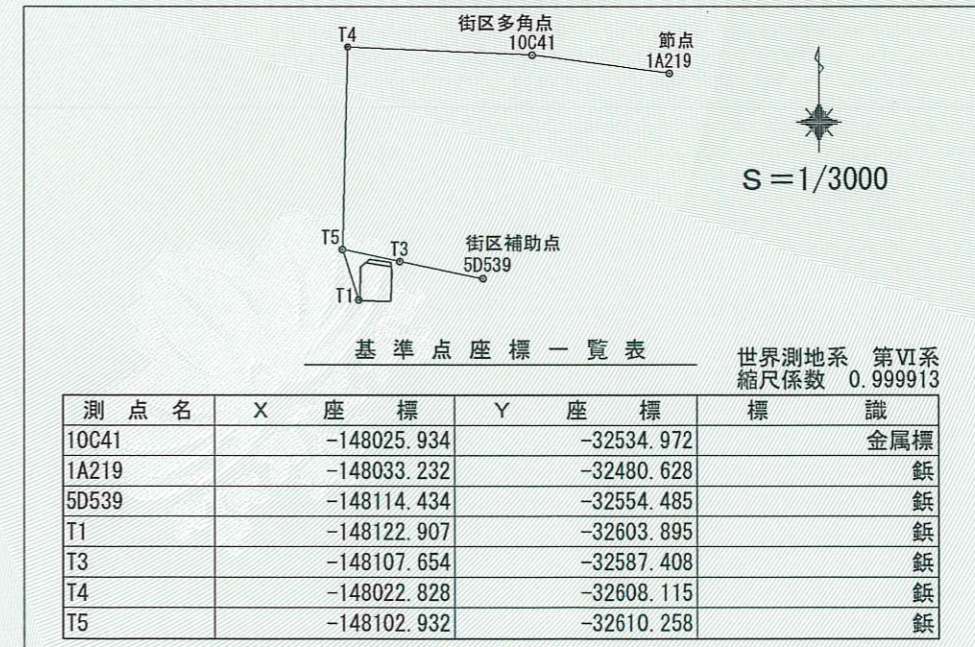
T4
街区多角点
10C41
節点
1A219

S＝1/3000

T5
T3
街区補助点
5D539
T1

基準点座標一覧表

世界測地系　第Ⅵ系
縮尺係数　0.999913

| 測点名 | X　座　標 | Y　座　標 | 標　識 |
|---|---|---|---|
| 10C41 | −148025.934 | −32534.972 | 金属標 |
| 1A219 | −148033.232 | −32480.628 | 鋲 |
| 5D539 | −148114.434 | −32554.485 | 鋲 |
| T1 | −148122.907 | −32603.895 | 鋲 |
| T3 | −148107.654 | −32587.408 | 鋲 |
| T4 | −148022.828 | −32608.115 | 鋲 |
| T5 | −148102.932 | −32610.258 | 鋲 |